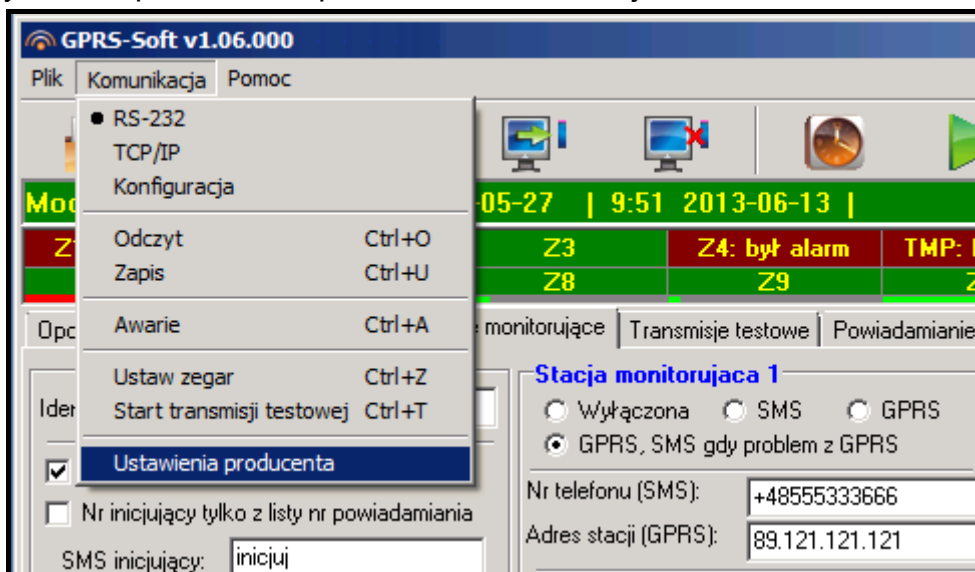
GPRS-Soft v1.06.000

Plik Komunikacja Pomoc

RS-232
TCP/IP
Konfiguracja

Odczyt Ctrl+O
Zapis Ctrl+U

Awarie Ctrl+A

Ustaw zegar Ctrl+Z
Start transmisji testowej Ctrl+T

Ustawienia producenta

Mod

-05-27 | 9:51 2013-06-13 |

Z1
Z3
Z4: był alarm
TMP:
Z8
Z9

Opc
e monitorujące
Transmisje testowe
Powiadamianie

Ider

Nr inicjujący tylko z listy nr powiadamiania

SMS inicjujący: inicjuj

Stacja monitorujaca 1
Wyłączona
SMS
GPRS
GPRS, SMS gdy problem z GPRS

Nr telefonu (SMS): +48555333666
Adres stacji (GPRS): 89.121.121.121